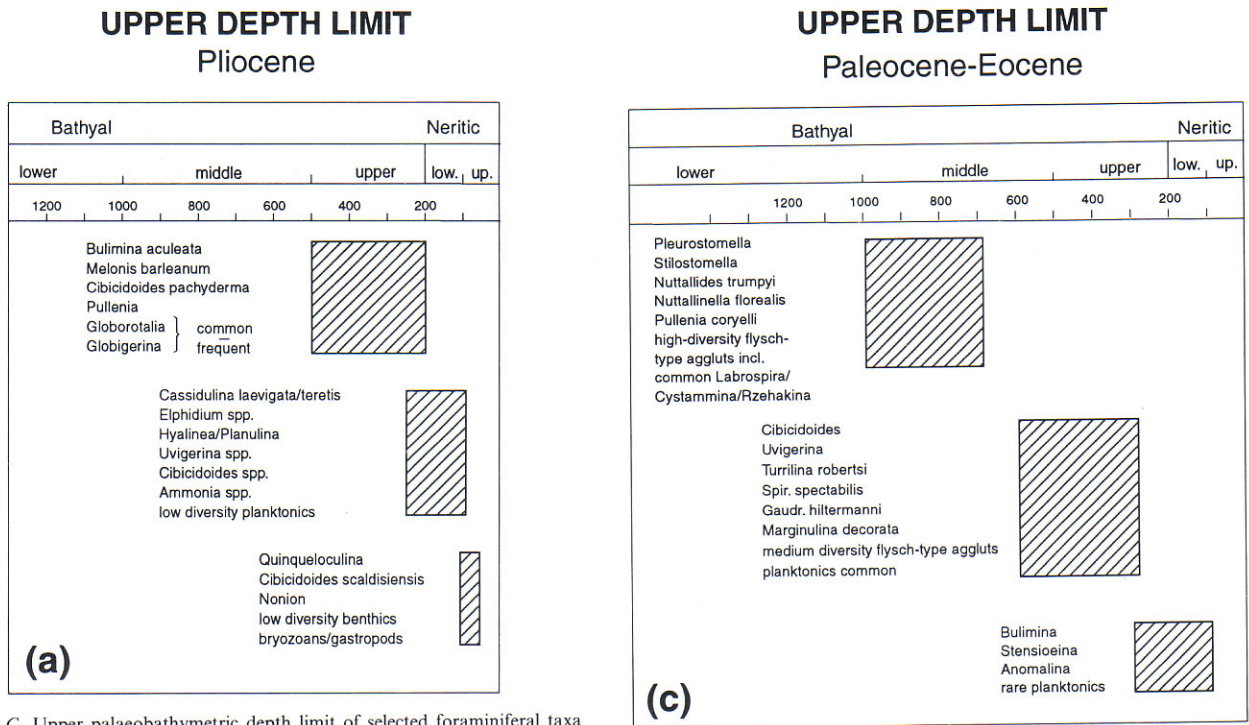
UPPER DEPTH LIMIT
Pliocene

Bathyal
Neritic
lower
middle
upper
low.
up.
1200 1000 800 600 400 200

Bulimina aculeata
Melonis barleanum
Cibicidoides pachyderma
Pullenia
Globorotalia
Globigerina
common
frequent

Cassidulina laevigata/teretis
Elphidium spp.
Hyalinea/Planulina
Uvigerina spp.
Cibicidoides spp.
Ammonia spp.
low diversity planktonics

Quinqueloculina
Cibicidoides scaldisiensis
Nonion
low diversity benthics
bryozoans/gastropods

(a)

C. Upper palaeobathymetric depth limit of selected foraminiferal taxa

UPPER DEPTH LIMIT
Paleocene-Eocene

Bathyal
Neritic
lower
middle
upper
low.
up.
1200 1000 800 600 400 200

Pleurostomella
Stilostomella
Nuttallides trumpyi
Nuttallinella florealis
Pullenia coryelli
high-diversity flysch-type aggluts incl.
common Labrospira/
Cystammina/Rzehakina

Cibicidoides
Uvigerina
Turrilina robertsi
Spir. spectabilis
Gaudr. hiltermanni
Marginulina decorata
medium diversity flysch-type aggluts
planktonics common

Bulimina
Stensioeina
Anomalina
rare planktonics

(c)